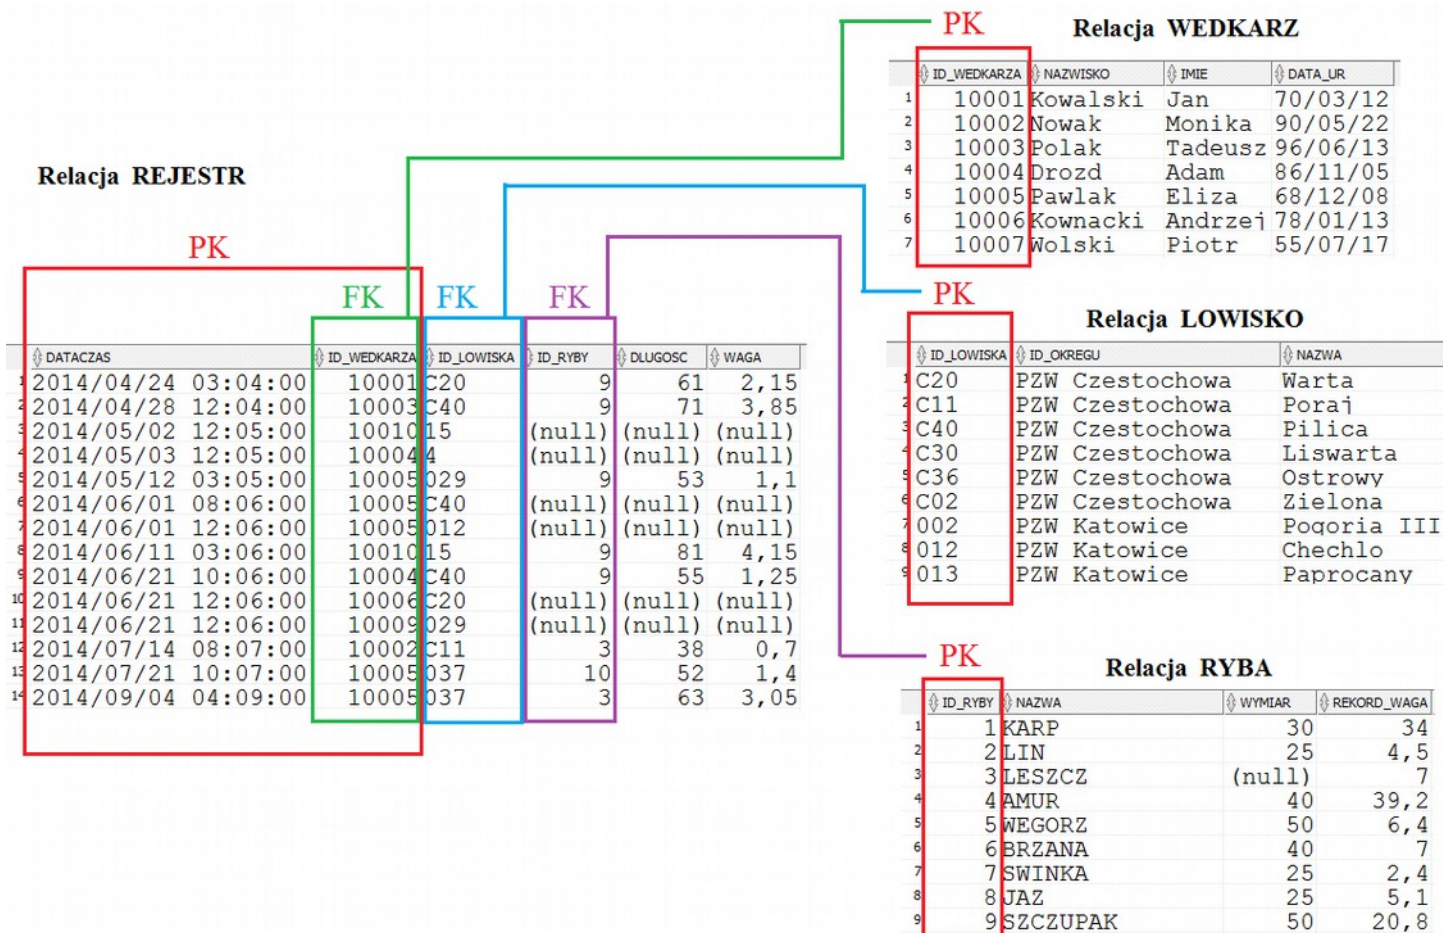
PK
Relacja WEDKARZ

| | ID_WEDKARZA | NAZWISKO | IMIE | DATA_UR |
|---|---|---|---|---|
| 1 | 10001 | Kowalski | Jan | 70/03/12 |
| 2 | 10002 | Nowak | Monika | 90/05/22 |
| 3 | 10003 | Polak | Tadeusz | 96/06/13 |
| 4 | 10004 | Drozd | Adam | 86/11/05 |
| 5 | 10005 | Pawlak | Eliza | 68/12/08 |
| 6 | 10006 | Kownacki | Andrzej | 78/01/13 |
| 7 | 10007 | Wolski | Piotr | 55/07/17 |

Relacja REJESTR

PK

FK FK FK

| | DATACZAS | ID_WEDKARZA | ID_LOWISKA | ID_RYBY | DLUGOSC | WAGA |
|---|---|---|---|---|---|---|
| 1 | 2014/04/24 03:04:00 | 10001 | C20 | 9 | 61 | 2,15 |
| 2 | 2014/04/28 12:04:00 | 10003 | C40 | 9 | 71 | 3,85 |
| 3 | 2014/05/02 12:05:00 | 10010 | 15 | (null) | (null) | (null) |
| 4 | 2014/05/03 12:05:00 | 10004 | 4 | (null) | (null) | (null) |
| 5 | 2014/05/12 03:05:00 | 10005 | 029 | 9 | 53 | 1,1 |
| 6 | 2014/06/01 08:06:00 | 10005 | C40 | (null) | (null) | (null) |
| 7 | 2014/06/01 12:06:00 | 10005 | 012 | (null) | (null) | (null) |
| 8 | 2014/06/11 03:06:00 | 10010 | 15 | 9 | 81 | 4,15 |
| 9 | 2014/06/21 10:06:00 | 10004 | C40 | 9 | 55 | 1,25 |
| 10 | 2014/06/21 12:06:00 | 10006 | C20 | (null) | (null) | (null) |
| 11 | 2014/06/21 12:06:00 | 10009 | 029 | (null) | (null) | (null) |
| 12 | 2014/07/14 08:07:00 | 10002 | C11 | 3 | 38 | 0,7 |
| 13 | 2014/07/21 10:07:00 | 10005 | 037 | 10 | 52 | 1,4 |
| 14 | 2014/09/04 04:09:00 | 10005 | 037 | 3 | 63 | 3,05 |

PK
Relacja LOWISKO

| | ID_LOWISKA | ID_OKREGU | NAZWA |
|---|---|---|---|
| 1 | C20 | PZW Czestochowa | Warta |
| 2 | C11 | PZW Czestochowa | Poraj |
| 3 | C40 | PZW Czestochowa | Pilica |
| 4 | C30 | PZW Czestochowa | Liswarta |
| 5 | C36 | PZW Czestochowa | Ostrowy |
| 6 | C02 | PZW Czestochowa | Zielona |
| 7 | 002 | PZW Katowice | Pogoria III |
| 8 | 012 | PZW Katowice | Chechlo |
| 9 | 013 | PZW Katowice | Paprocany |

PK
Relacja RYBA

| | ID_RYBY | NAZWA | WYMIAR | REKORD_WAGA |
|---|---|---|---|---|
| 1 | 1 | KARP | 30 | 34 |
| 2 | 2 | LIN | 25 | 4,5 |
| 3 | 3 | LESZCZ | (null) | 7 |
| 4 | 4 | AMUR | 40 | 39,2 |
| 5 | 5 | WEGORZ | 50 | 6,4 |
| 6 | 6 | BRZANA | 40 | 7 |
| 7 | 7 | SWINKA | 25 | 2,4 |
| 8 | 8 | JAZ | 25 | 5,1 |
| 9 | 9 | SZCZUPAK | 50 | 20,8 |